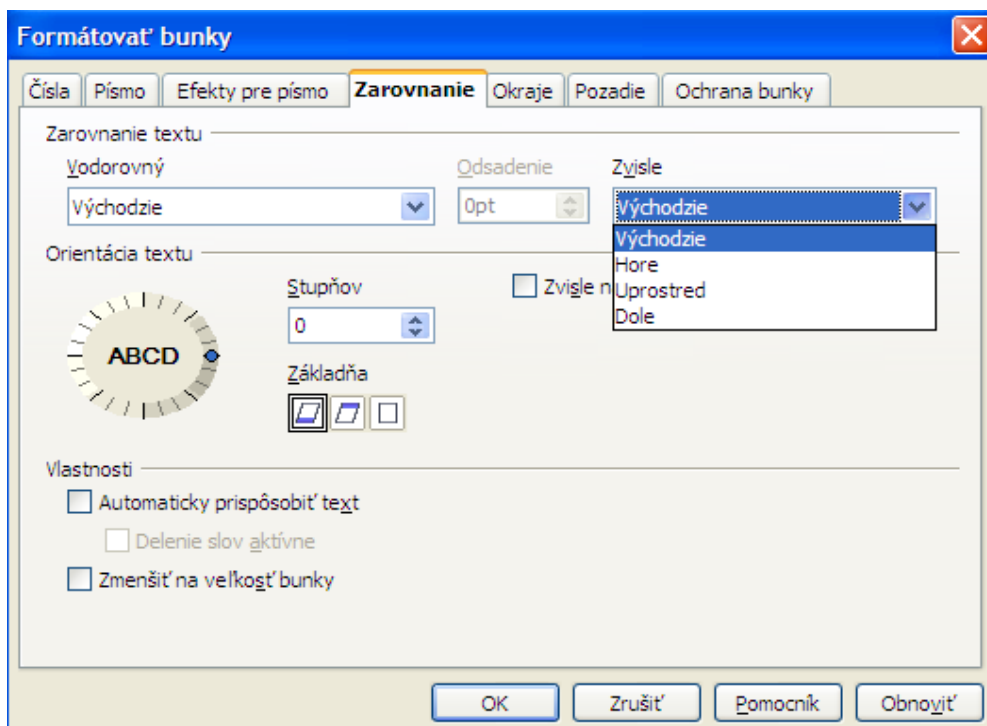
Formátovať bunky

Čísla | Písmo | Efekty pre písmo | Zarovnanie | Okraje | Pozadie | Ochrana bunky

Zarovnanie textu

Vodorovný

Východzie

Odsadenie

0pt

Zvisle

Východzie

Východzie
Hore
Uprostred
Dole

Orientácia textu

ABCD

Stupňov

0

Zvisle n

Základňa

Vlastnosti

Automaticky prispôsobiť text

Delenie slov aktívne

Zmenšiť na veľkosť bunky

OK | Zrušiť | Pomocník | Obnoviť